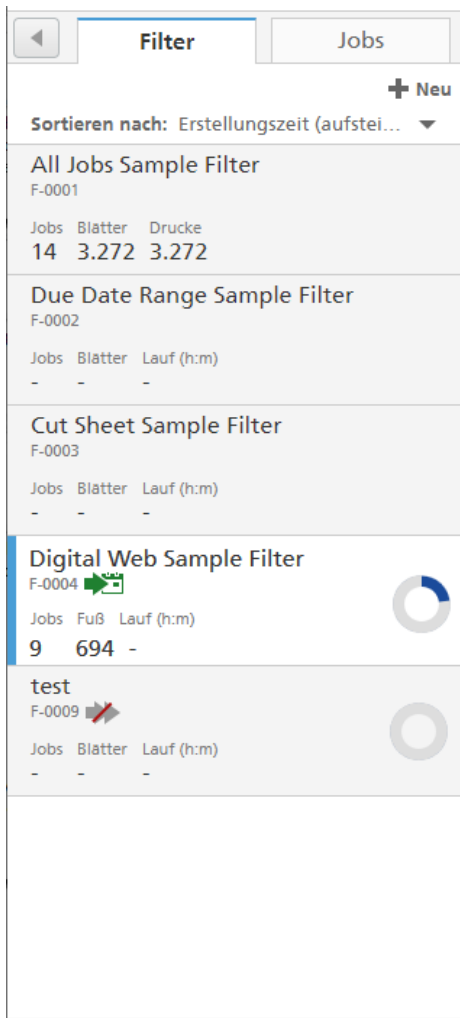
Filter | Jobs

Neu

Sortieren nach: Erstellungszeit (aufstei...

All Jobs Sample Filter
F-0001
Jobs Blätter Drucke
14 3.272 3.272

Due Date Range Sample Filter
F-0002
Jobs Blätter Lauf (h:m)
- - -

Cut Sheet Sample Filter
F-0003
Jobs Blätter Lauf (h:m)
- - -

Digital Web Sample Filter
F-0004
Jobs Fuß Lauf (h:m)
9 694 -

test
F-0009
Jobs Blätter Lauf (h:m)
- - -